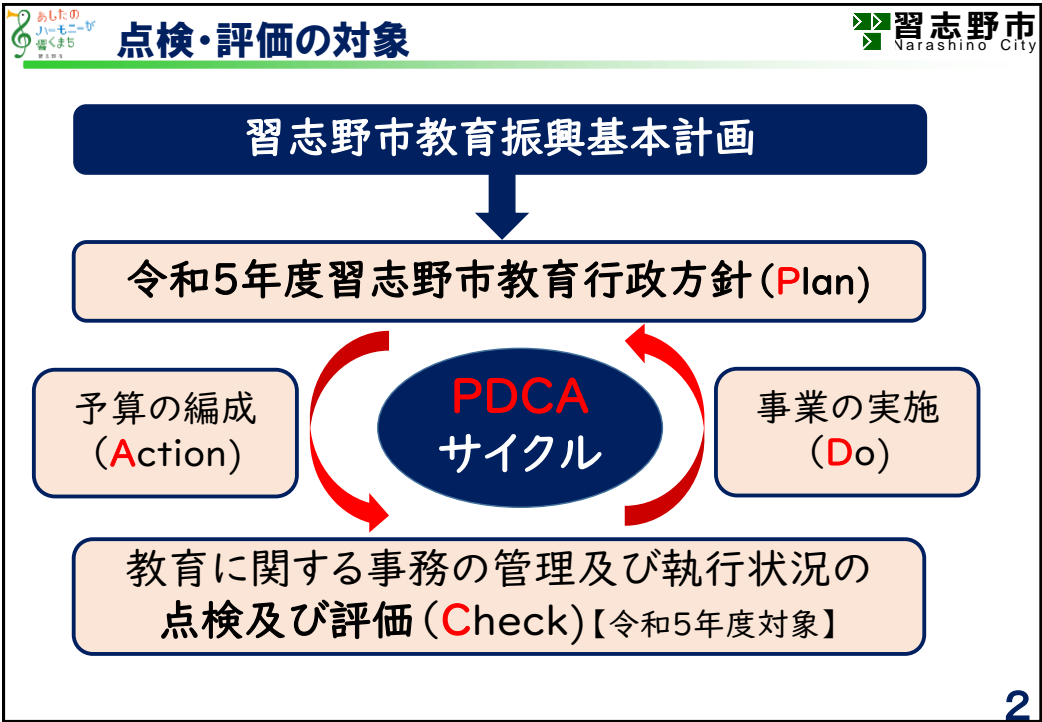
あしたのハーモニーが響くまち 習志野市

点検・評価の対象

習志野市 Narashino City

習志野市教育振興基本計画

令和5年度習志野市教育行政方針（Plan）

予算の編成（Action）

PDCA サイクル

事業の実施（Do）

教育に関する事務の管理及び執行状況の点検及び評価（Check）【令和5年度対象】

2